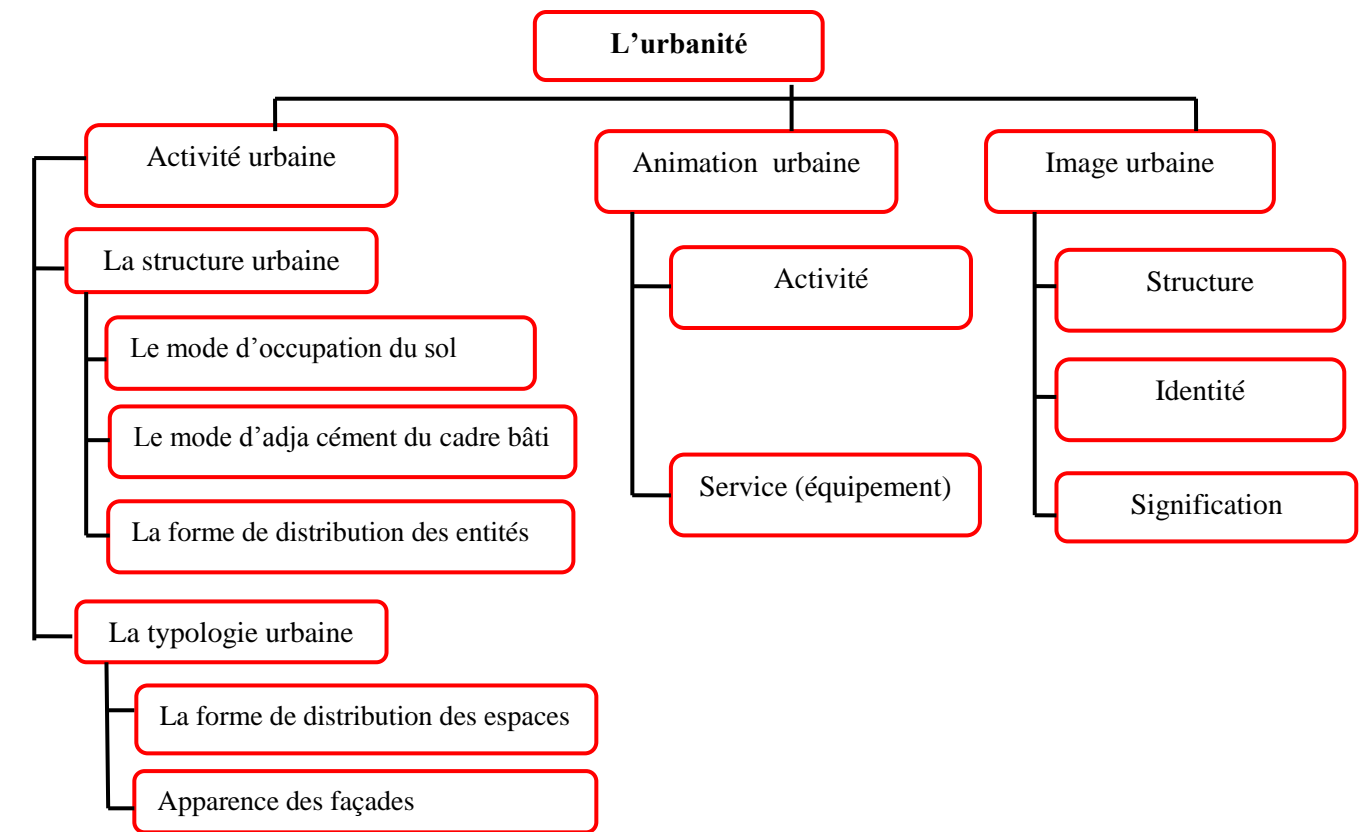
L’urbanité

Activité urbaine

La structure urbaine

Le mode d’occupation du sol

Le mode d’adja cément du cadre bâti

La forme de distribution des entités

La typologie urbaine

La forme de distribution des espaces

Apparence des façades

Animation urbaine

Activité

Service (équipement)

Image urbaine

Structure

Identité

Signification